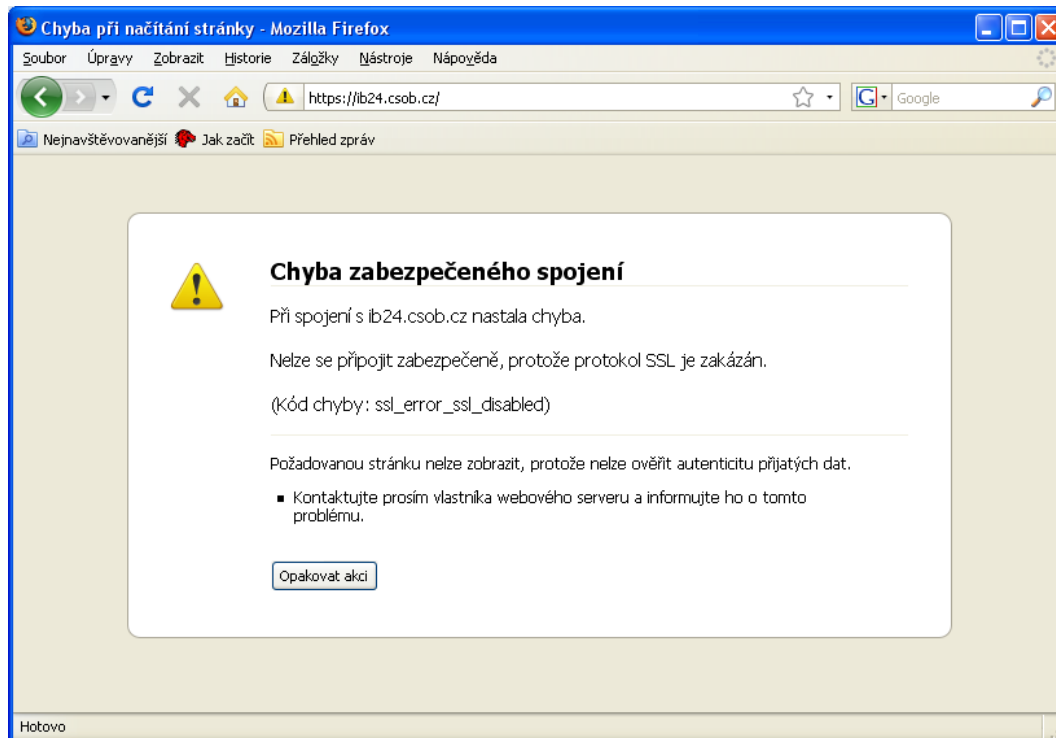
Chyba při načítání stránky - Mozilla Firefox

Soubor Úpravy Zobrazit Historie Záložky Nástroje Nápověda

https://ib24.csob.cz/

Google

Nejnavštěvovanější Jak začít Přehled zpráv

Chyba zabezpečeného spojení

Při spojení s ib24.csob.cz nastala chyba.

Nelze se připojit zabezpečeně, protože protokol SSL je zakázán.

(Kód chyby: ssl_error_ssl_disabled)

Požadovanou stránku nelze zobrazit, protože nelze ověřit autenticitu přijatých dat.

- Kontaktujte prosím vlastníka webového serveru a informujte ho o tomto problému.

Opakovat akci

Hotovo